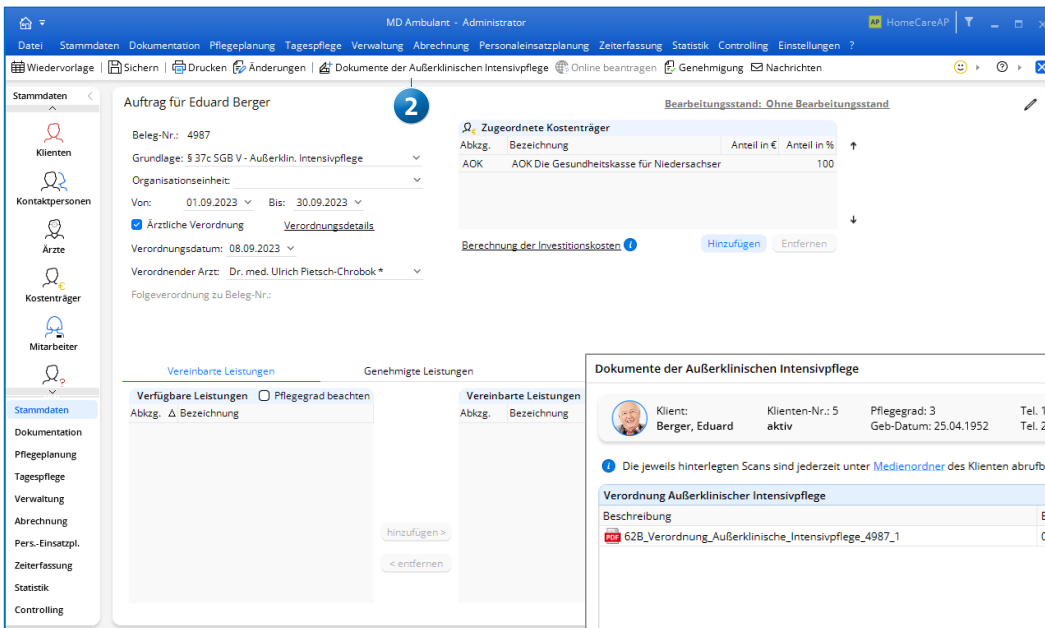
MD Ambulant - Administrator
AP HomeCareAP

Datei Stammdaten Dokumentation Pflegeplanung Tagespflege Verwaltung Abrechnung Personaleinsatzplanung Zeiterfassung Statistik Controlling Einstellungen ?

Wiedervorlage | Sichern | Drucken Änderungen | Dokumente der Außerklinischen Intensivpflege Online beantragen Genehmigung Nachrichten

Stammdaten

Klienten
Kontaktpersonen
Ärzte
Kostenträger
Mitarbeiter

Stammdaten
Dokumentation
Pflegeplanung
Tagespflege
Verwaltung
Abrechnung
Pers.-Einsatzpl.
Zeiterfassung
Statistik
Controlling

Auftrag für Eduard Berger

2

Bearbeitungsstand: Ohne Bearbeitungsstand

Beleg-Nr.: 4987
Grundlage: § 37c SGB V - Außerklin. Intensivpflege
Organisationseinheit:
Von: 01.09.2023 Bis: 30.09.2023
Ärztliche Verordnung Verordnungsdetails
Verordnungsdatum: 08.09.2023
Verordnender Arzt: Dr. med. Ulrich Pietsch-Chrobok *
Folgeverordnung zu Beleg-Nr.:

Zugeordnete Kostenträger

| Abkzg. | Bezeichnung | Anteil in € | Anteil in % |
|---|---|---|---|
| AOK | AOK Die Gesundheitskasse für Niedersachser | | 100 |

Berechnung der Investitionskosten
Hinzufügen Entfernen

Vereinbarte Leistungen Genehmigte Leistungen

Verfügbare Leistungen Pflegegrad beachten
Abkzg. Bezeichnung

hinzufügen >
< entfernen

Vereinbarte Leistungen
Abkzg. Bezeichnung

Dokumente der Außerklinischen Intensivpflege

Klient: Berger, Eduard
Klienten-Nr.: 5 aktiv
Pflegegrad: 3
Geb-Datum: 25.04.1952
Tel. 1
Tel. 2

Die jeweils hinterlegten Scans sind jederzeit unter Medienordner des Klienten abrufb

Verordnung Außerklinischer Intensivpflege

Beschreibung
62B_Verordnung_Außerklinische_Intensivpflege_4987_1